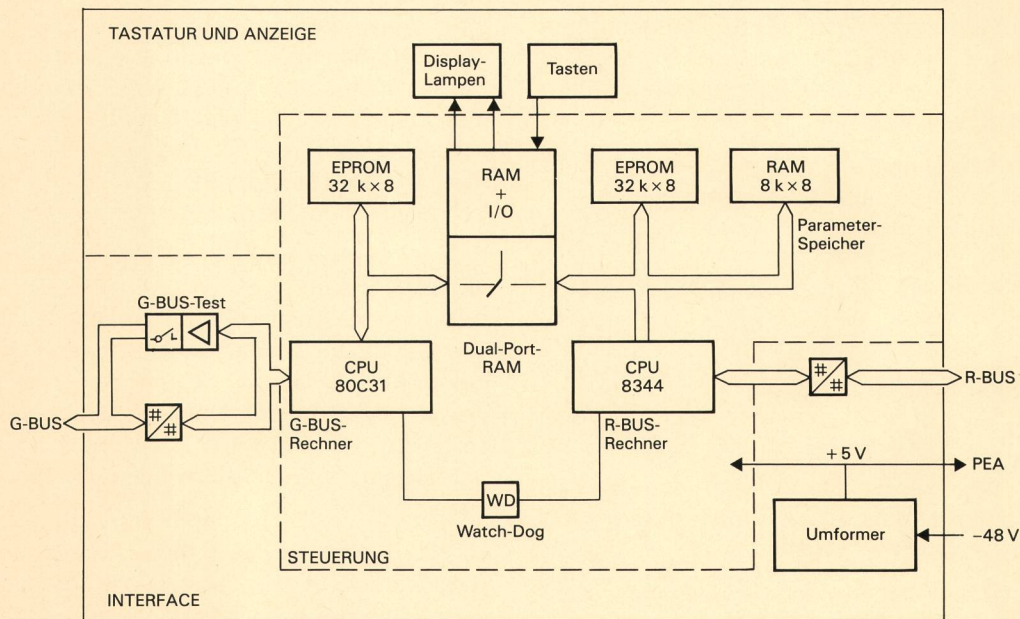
TASTATUR UND ANZEIGE

Display-Lampen

Tasten

EPROM 32 k × 8

RAM + I/O

EPROM 32 k × 8

RAM 8 k × 8

Parameter-Speicher

G-BUS-Test

CPU 80C31

Dual-Port-RAM

CPU 8344

R-BUS

G-BUS

G-BUS-Rechner

R-BUS-Rechner

+5 V

PEA

WD

Watch-Dog

Umformer

–48 V

STEUERUNG

INTERFACE